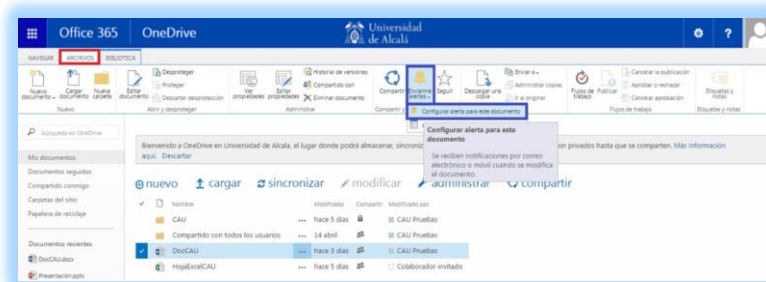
Office 365 OneDrive Universidad de Alcalá

NAVEGAR ARCHIVOS BIBLIOTECA

Nuevo documento Cargar documento Nueva carpeta Nuevo

Editar documento Desproteger Proteger Descartar desprotección Abrir y desproteger

Ver propiedades Editar propiedades Historial de versiones Compartido con Eliminar documento Administrar

Compartir Enviarme alertas Seguir Descargar una copia Enviar a Administrar copias Ir al original Compartir y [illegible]

Flujos de trabajo Publicar Cancelar la publicación Aprobar o rechazar Cancelar aprobación Flujos de trabajo

Etiquetas y notas Etiquetas y notas

Configurar alerta para este documento

Configurar alerta para este documento

Se reciben notificaciones por correo electrónico o móvil cuando se modifica el documento.

Búsqueda en OneDrive

Mis documentos

Documentos seguidos

Compartido conmigo

Carpetas del sitio

Papelera de reciclaje

Documentos recientes

DocCAU.docx

Presentación.pptx

Bienvenido a OneDrive en Universidad de Alcalá, el lugar donde podrá almacenar, sincroniz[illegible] privados hasta que se compartan. Más información aquí. Descartar

nuevo cargar sincronizar modificar administrar compartir

| | Nombre | | Modificado | Compartir | Modificado por |
|---|---|---|---|---|---|
| | CAU | ... | hace 5 días | | CAU Pruebas |
| | Compartido con todos los usuarios | ... | 14 abril | | CAU Pruebas |
| ✓ | DocCAU | ... | hace 3 días | | CAU Pruebas |
| | HojaExcelCAU | ... | hace 5 días | | Colaborador invitado |